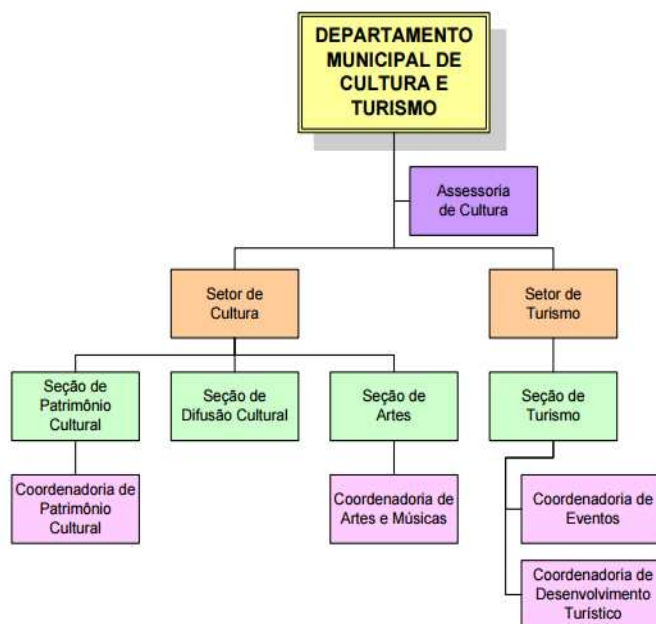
DEPARTAMENTO MUNICIPAL DE CULTURA E TURISMO

Assessoria de Cultura

Setor de Cultura

Setor de Turismo

Seção de Patrimônio Cultural

Seção de Difusão Cultural

Seção de Artes

Seção de Turismo

Coordenadoria de Patrimônio Cultural

Coordenadoria de Artes e Músicas

Coordenadoria de Eventos

Coordenadoria de Desenvolvimento Turístico